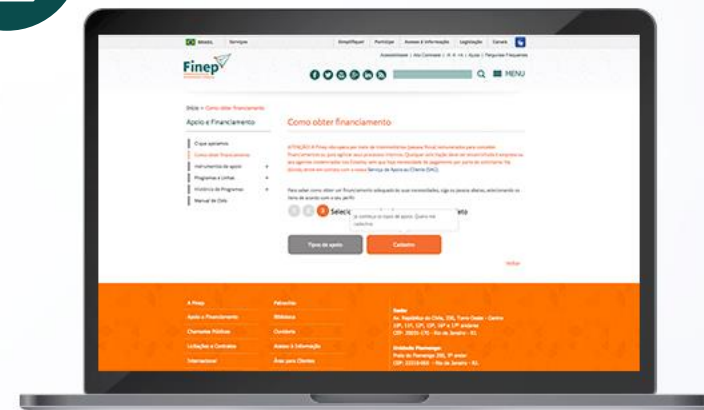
BRASIL Serviços

Simplifique! Participe Acesso à Informação Legislação Canais

Finep

MENU

Início > Como obter financiamento

Apoio e Financiamento

Como obter financiamento

O que apoiamos
Como obter financiamento
Instrumentos de apoio
Programas e Linhas
Histórico de Programas
Manual de Crédito

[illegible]

Selec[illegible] eto

Tipos de apoio

Cadastro

Voltar

A Finep
Apoio e Financiamento
Chamadas Públicas
Licitações e Contratos
Internacional

Patrocínio
Biblioteca
Ouvidoria
Acesso à Informação
Área para Clientes

Sede
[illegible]

Unidade Flamengo
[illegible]